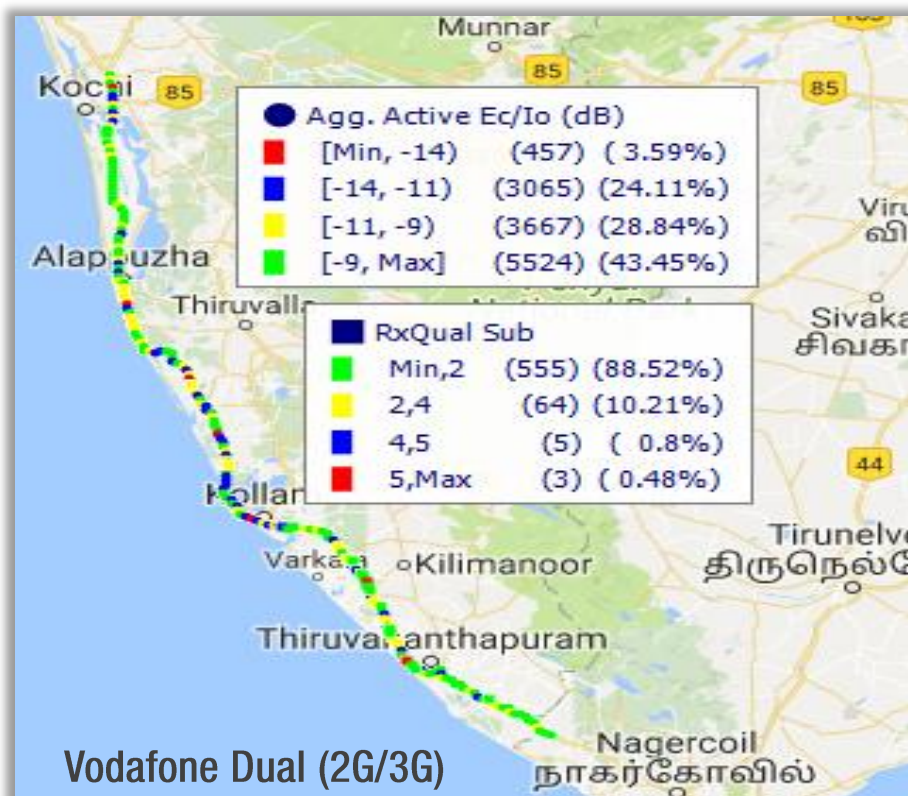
Munnar

85

Kochi

85

85

Agg. Active Ec/Io (dB)
[Min, -14) (457) ( 3.59%)
[-14, -11) (3065) (24.11%)
[-11, -9) (3667) (28.84%)
[-9, Max] (5524) (43.45%)

Viru
வி

Alappuzha

Thiruvalla

RxQual Sub
Min,2 (555) (88.52%)
2,4 (64) (10.21%)
4,5 (5) ( 0.8%)
5,Max (3) ( 0.48%)

Sivaka
சிவகா

44

Kollam

Tirunelve
திருநெல்

Varkala

Kilimanoor

Thiruvananthapuram

Nagercoil
நாகர்கோவில்

Vodafone Dual (2G/3G)